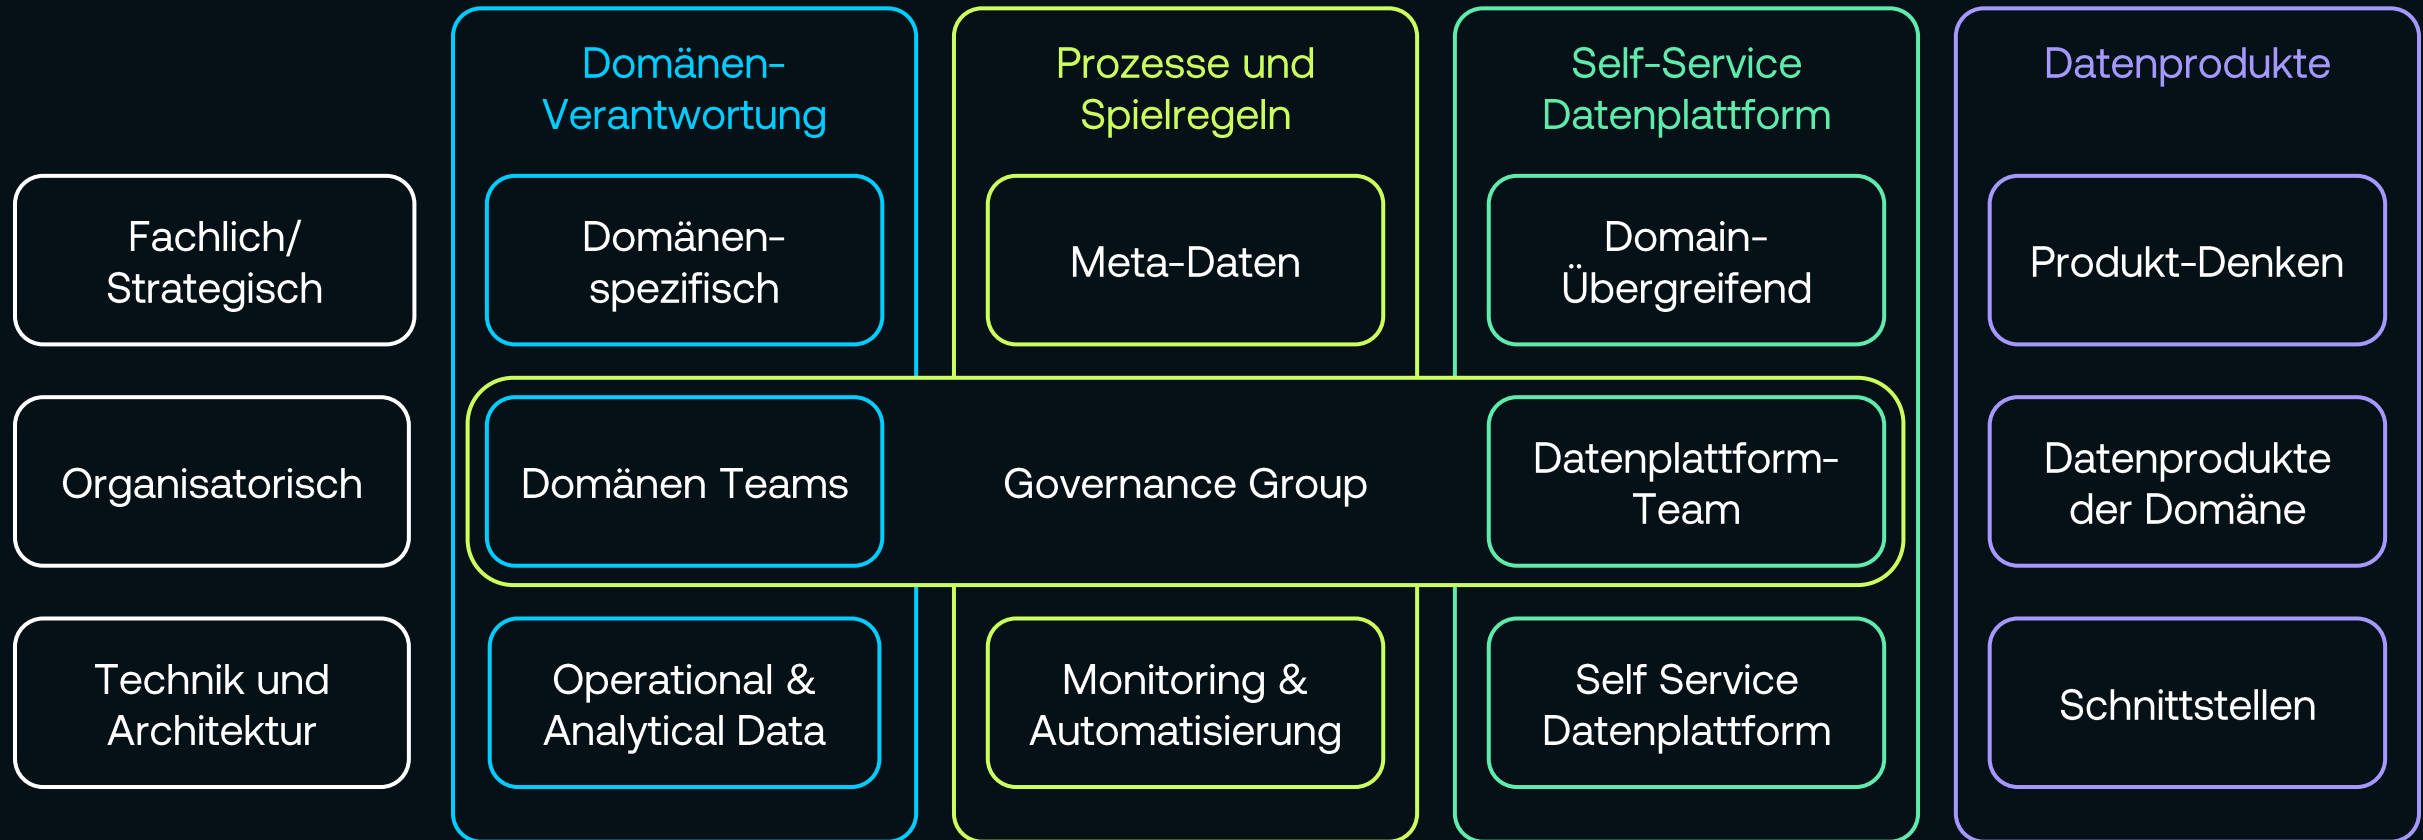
Domänen-Verantwortung

Prozesse und Spielregeln

Self-Service Datenplattform

Datenprodukte

Fachlich/ Strategisch

Domänen-spezifisch

Meta-Daten

Domain-Übergreifend

Produkt-Denken

Organisatorisch

Domänen Teams

Governance Group

Datenplattform-Team

Datenprodukte der Domäne

Technik und Architektur

Operational & Analytical Data

Monitoring & Automatisierung

Self Service Datenplattform

Schnittstellen